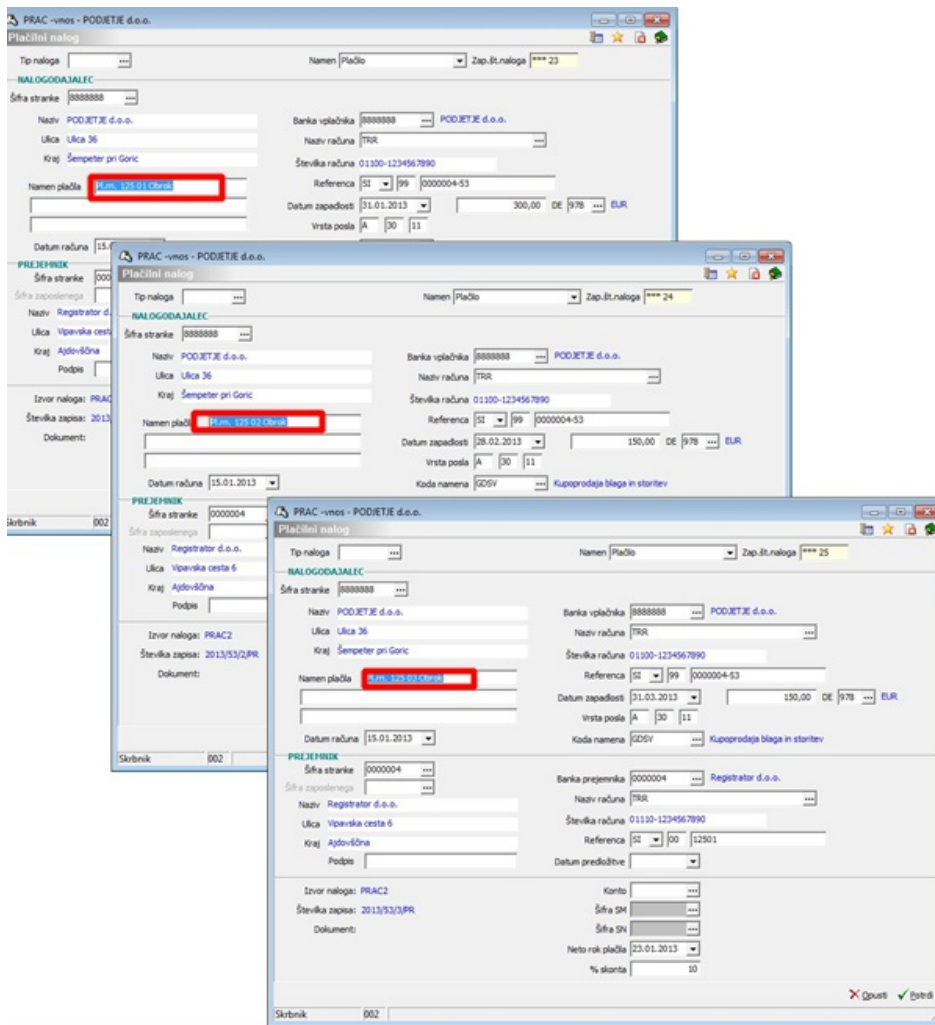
PRAC -vmos - PODJETJE d.o.o.
Plačilni nalog
Tip naloga
Namen Plačilo
Zap.št.naloga *** 23
NALOGODAJALEC
Šifra stranke 8888888
Naziv PODJETJE d.o.o.
Ulica Ulica 36
Kraj Šempeter pri Goric
Namen plačila Pl.rn. 125 01 Obrok
Datum računa 15.0
Banka vplačnika 8888888 PODJETJE d.o.o.
Naziv računa TRR
Številka računa 01100-1234567890
Referenca SI 99 0000004-53
Datum zapadlosti 31.01.2013 300,00 DE 978 EUR
Vrsta posla A 30 11
PREJEMNIK
Šifra stranke 000
Šifra zaposlenega
Naziv Registrator d.
Ulica Vipavska cesta
Kraj Ajdovščina
Podpis
Izvor naloga: PRAC
Številka zapisa: 2013
Dokument:
Skrbnik 002

PRAC -vmos - PODJETJE d.o.o.
Plačilni nalog
Tip naloga
Namen Plačilo
Zap.št.naloga *** 24
NALOGODAJALEC
Šifra stranke 8888888
Naziv PODJETJE d.o.o.
Ulica Ulica 36
Kraj Šempeter pri Goric
Namen plačila Pl.rn. 125 02 Obrok
Datum računa 15.01.2013
Banka vplačnika 8888888 PODJETJE d.o.o.
Naziv računa TRR
Številka računa 01100-1234567890
Referenca SI 99 0000004-53
Datum zapadlosti 28.02.2013 150,00 DE 978 EUR
Vrsta posla A 30 11
Koda namena GDSV Kupoprodaja blaga in storitev
PREJEMNIK
Šifra stranke 0000004
Šifra zaposlenega
Naziv Registrator d.o.o.
Ulica Vipavska cesta 6
Kraj Ajdovščina
Podpis
Izvor naloga: PRAC2
Številka zapisa: 2013/53/2/PR
Dokument:
Skrbnik 002

PRAC -vmos - PODJETJE d.o.o.
Plačilni nalog
Tip naloga
Namen Plačilo
Zap.št.naloga *** 25
NALOGODAJALEC
Šifra stranke 8888888
Naziv PODJETJE d.o.o.
Ulica Ulica 36
Kraj Šempeter pri Goric
Namen plačila Pl.rn. 125 03 Obrok
Datum računa 15.01.2013
Banka vplačnika 8888888 PODJETJE d.o.o.
Naziv računa TRR
Številka računa 01100-1234567890
Referenca SI 99 0000004-53
Datum zapadlosti 31.03.2013 150,00 DE 978 EUR
Vrsta posla A 30 11
Koda namena GDSV Kupoprodaja blaga in storitev
PREJEMNIK
Šifra stranke 0000004
Šifra zaposlenega
Naziv Registrator d.o.o.
Ulica Vipavska cesta 6
Kraj Ajdovščina
Podpis
Banka prejemnika 0000004 Registrator d.o.o.
Naziv računa TRR
Številka računa 01110-1234567890
Referenca SI 00 12501
Datum predložitve
Izvor naloga: PRAC2
Številka zapisa: 2013/53/3/PR
Dokument:
Konto
Šifra SM
Šifra SN
Neto rok plačila 23.01.2013
% skonta 10
Opusti Potrdi
Skrbnik 002